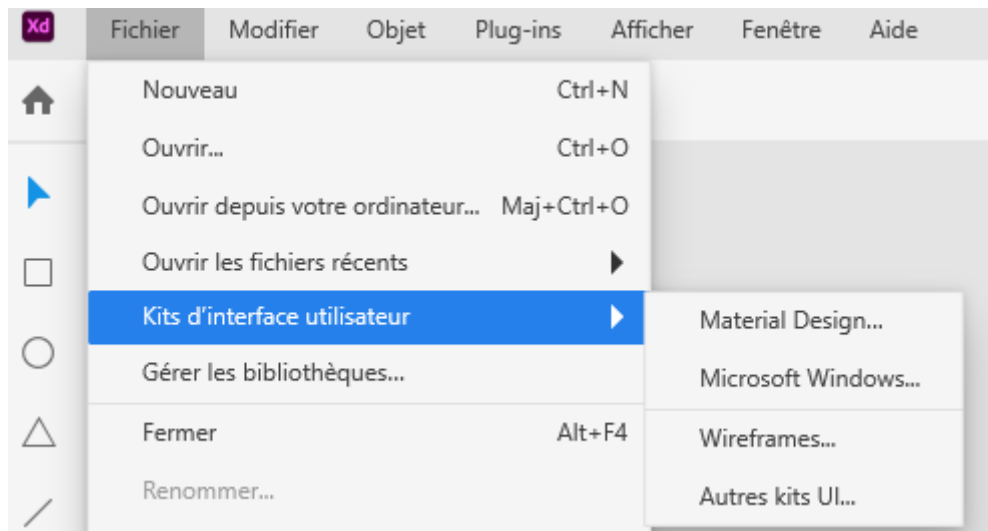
Xd Fichier Modifier Objet Plug-ins Afficher Fenêtre Aide

Nouveau Ctrl+N
Ouvrir... Ctrl+O
Ouvrir depuis votre ordinateur... Maj+Ctrl+O
Ouvrir les fichiers récents
Kits d'interface utilisateur
Gérer les bibliothèques...
Fermer Alt+F4
Renommer...

Material Design...
Microsoft Windows...
Wireframes...
Autres kits UI...